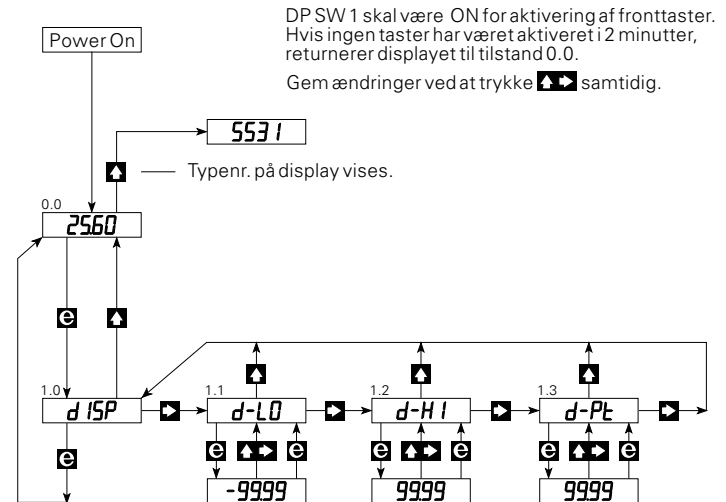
DP SW 1 skal være ON for aktivering af fronttaster. Hvis ingen taster har været aktiveret i 2 minutter, returnerer displayet til tilstand 0.0.

Gem ændringer ved at trykke ▲▶ samtidig.

Power On

5531

▲ Typenr. på display vises.

0.0
25.60

e ▲

1.0
d ISP

1.1
d-LO

1.2
d-HI

1.3
d-Pt

e ▲▶ e

-9999

9999

9999

e